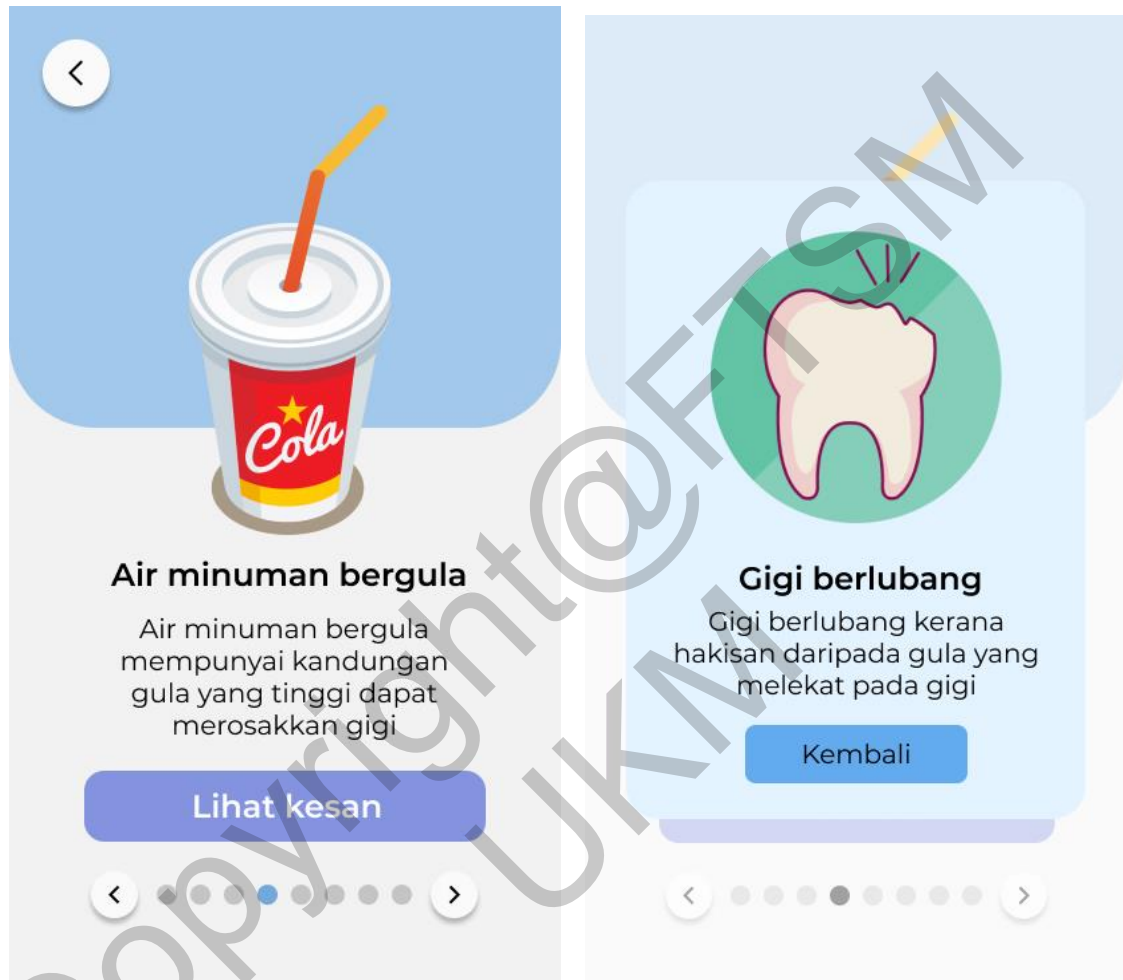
Cola

Air minuman bergula

Air minuman bergula mempunyai kandungan gula yang tinggi dapat merosakkan gigi

Lihat kesan

Gigi berlubang

Gigi berlubang kerana hakisan daripada gula yang melekat pada gigi

Kembali

Copyright@FTSM UKM